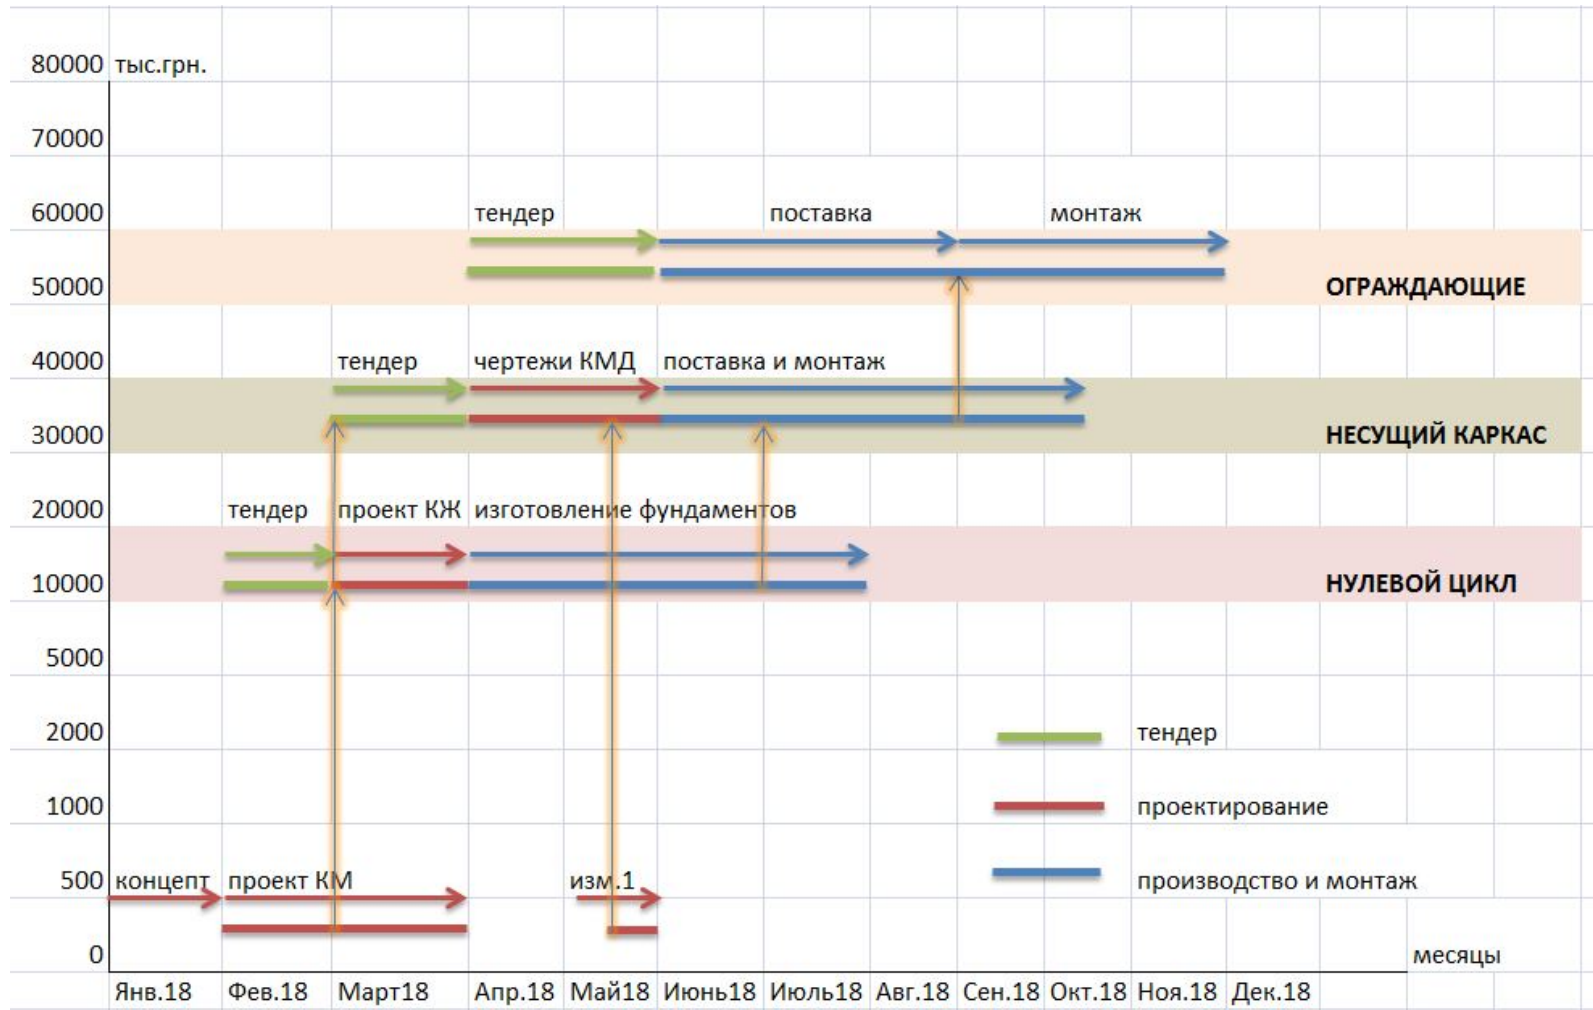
80000 тыс.грн.

70000

60000

50000

40000

30000

20000

10000

5000

2000

1000

500

0

тендер

поставка

монтаж

ОГРАЖДАЮЩИЕ

тендер

чертежи КМД

поставка и монтаж

НЕСУЩИЙ КАРКАС

тендер

проект КЖ

изготовление фундаментов

НУЛЕВОЙ ЦИКЛ

тендер

проектирование

производство и монтаж

концепт

проект КМ

изм.1

месяцы

Янв.18 Фев.18 Март18 Апр.18 Май18 Июнь18 Июль18 Авг.18 Сен.18 Окт.18 Ноя.18 Дек.18